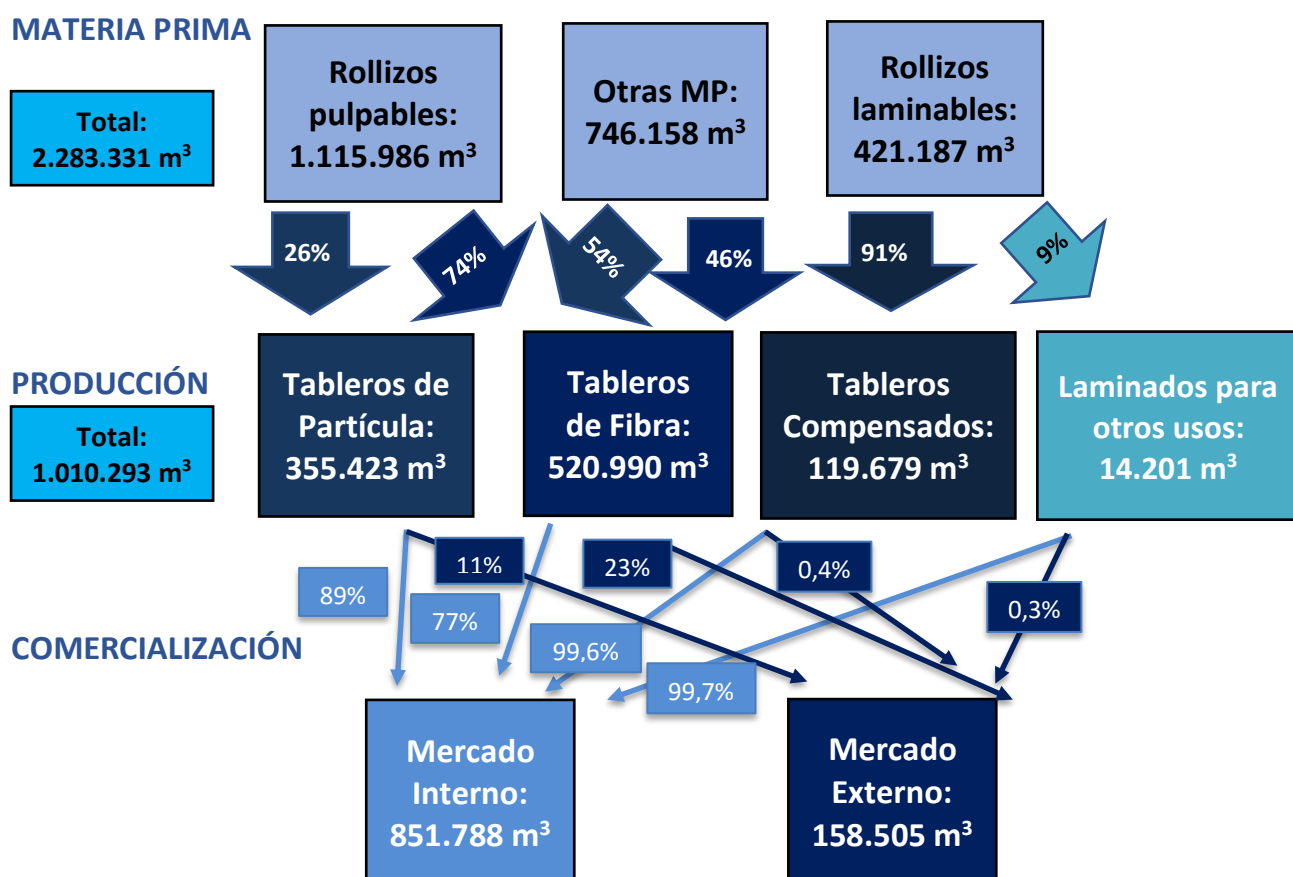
MATERIA PRIMA

Total: 2.283.331 $m^3$

Rollizos pulpables: 1.115.986 $m^3$

Otras MP: 746.158 $m^3$

Rollizos laminables: 421.187 $m^3$

26%

74%

54%

46%

91%

9%

PRODUCCIÓN

Total: 1.010.293 $m^3$

Tableros de Partícula: 355.423 $m^3$

Tableros de Fibra: 520.990 $m^3$

Tableros Compensados: 119.679 $m^3$

Laminados para otros usos: 14.201 $m^3$

89%

11%

77%

23%

0,4%

99,6%

0,3%

99,7%

COMERCIALIZACIÓN

Mercado Interno: 851.788 $m^3$

Mercado Externo: 158.505 $m^3$